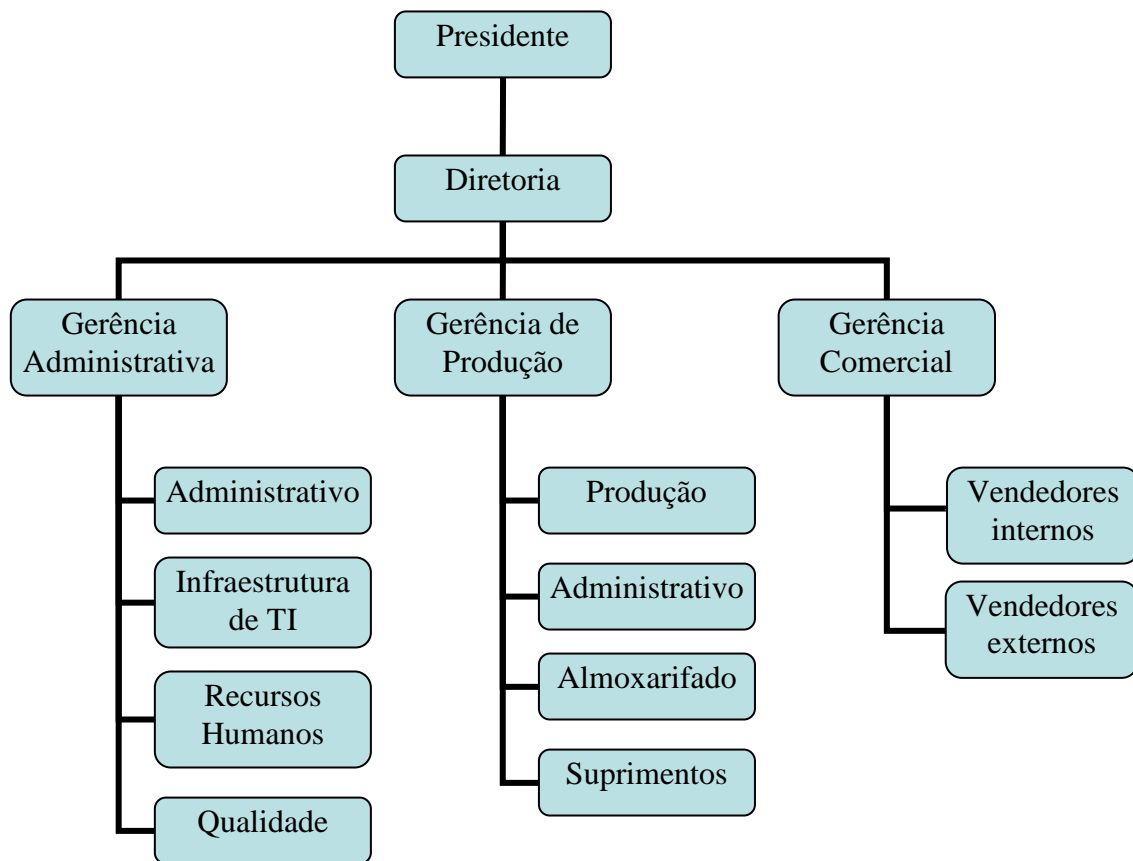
Presidente

Diretoria

Gerência Administrativa

Administrativo

Infraestrutura de TI

Recursos Humanos

Qualidade

Gerência de Produção

Produção

Administrativo

Almoxarifado

Suprimentos

Gerência Comercial

Vendedores internos

Vendedores externos